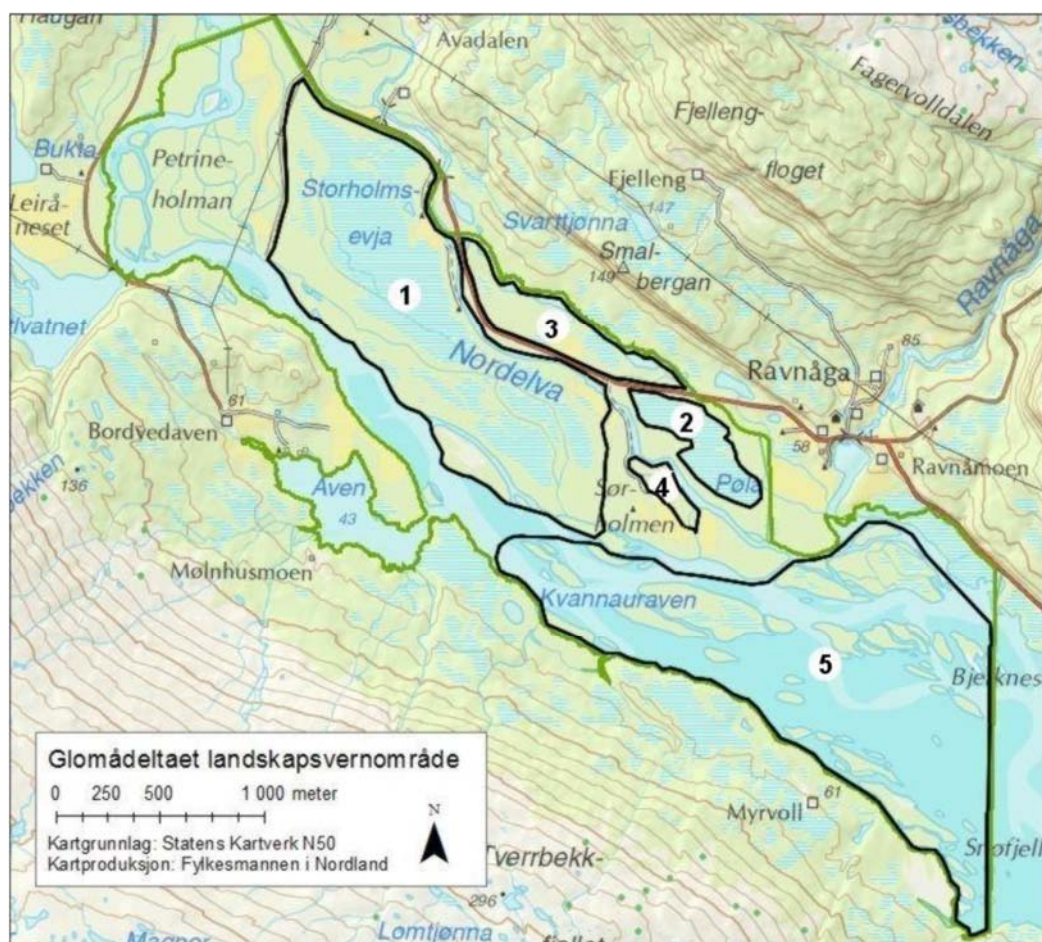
Haugan
Avadalen
sbekken
Fagervolldalen
Fjelleng-
floget
Bukta
Petrine-
holman
Fjelleng
147
Leirå-
neset
Storholms-
evja
Svarttjønna
Smal-
bergan
149
Ravnåga
1
3
tlvatnet
Nordelva
85
Ravnåga
2
61
Bordvedaven
58
Ravnåmoen
ekken
136
Aven
43
Sør-
holmen
4
Pøla
Mølnhusmoen
Kvannauraven
5
Bjerknes
Glomådeltaet landskapsvernområde
0 250 500 1 000 meter
N
Kartgrunnlag: Statens Kartverk N50
Kartproduksjon: Fylkesmannen i Nordland
Myrvoll
61
Snøfjell
Tverrbekk-
296
Magner
Lomtjønna
fjellet